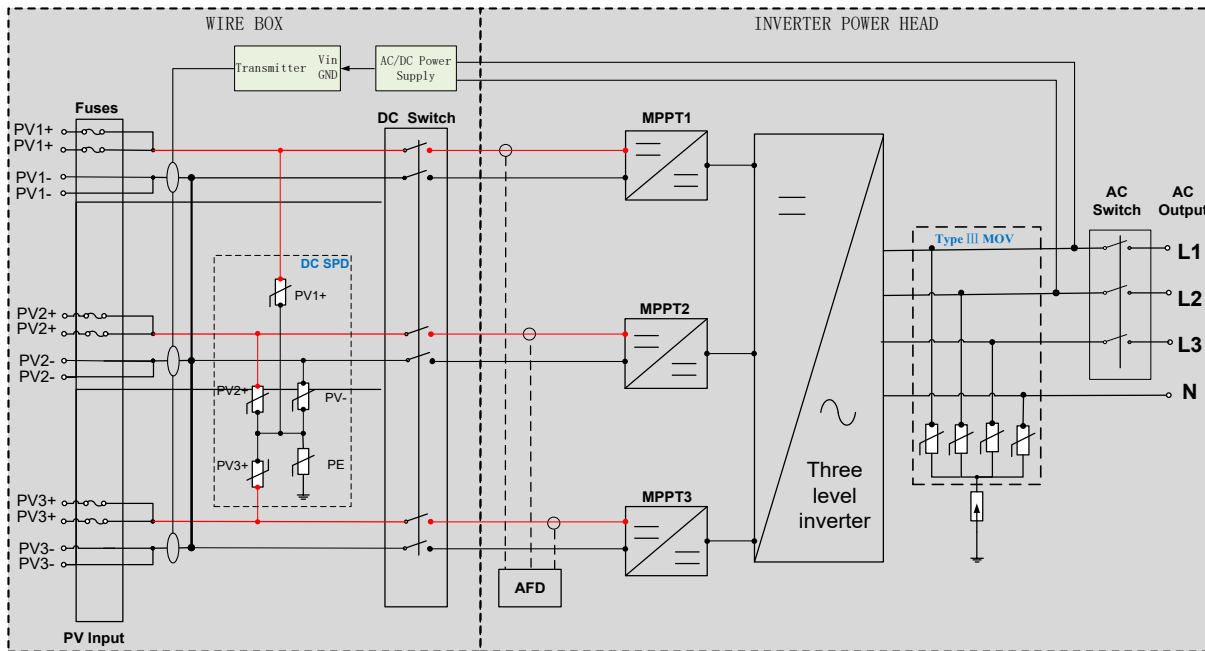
WIRE BOX

INVERTER POWER HEAD

Transmitter

Vin
GND

AC/DC Power Supply

Fuses

PV1+
PV1+
PV1-
PV1-

DC Switch

MPPT1

DC SPD

PV1+

PV2+
PV2+
PV2-
PV2-

MPPT2

PV2+

PV-

PV3+

PE

PV3+
PV3+
PV3-
PV3-

MPPT3

AFD

Three level inverter

Type III MOV

AC Switch

AC Output

L1
L2
L3
N

PV Input